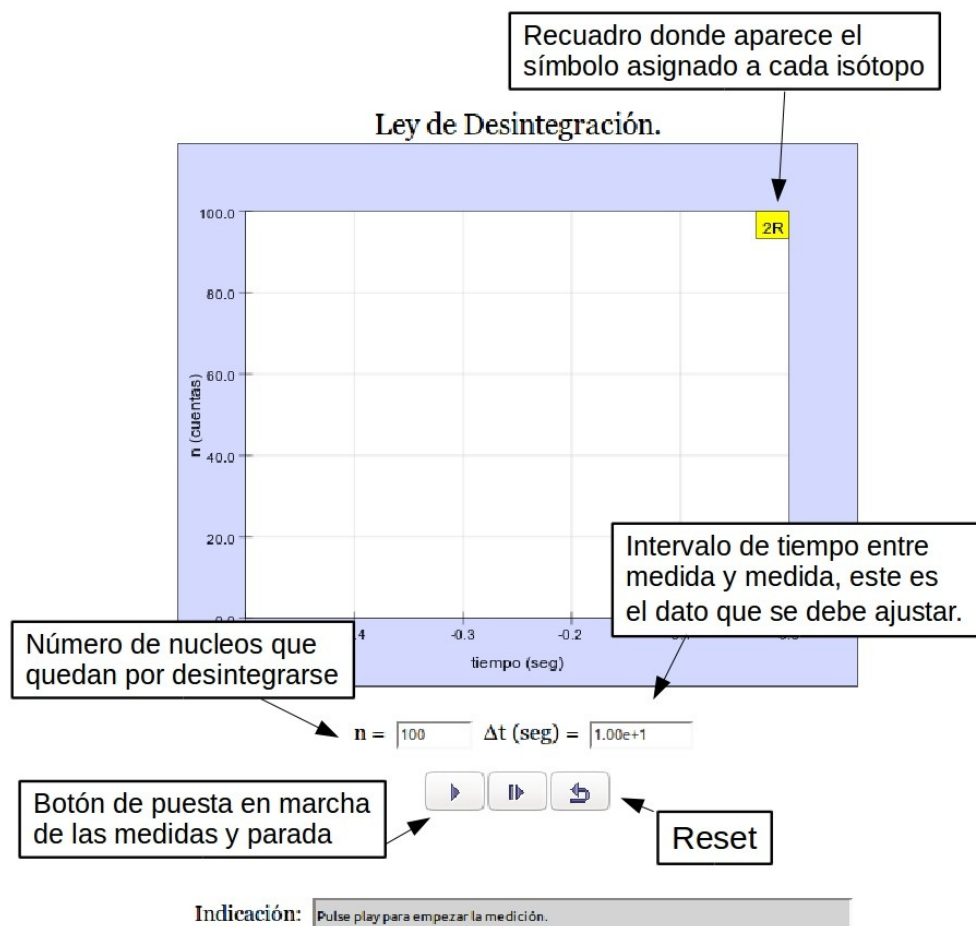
Recuadro donde aparece el símbolo asignado a cada isótopo

Ley de Desintegración.

2R

100.0

80.0

60.0

40.0

20.0

n (cuentas)

Intervalo de tiempo entre medida y medida, este es el dato que se debe ajustar.

Número de nucleos que quedan por desintegrarse

-.4 -0.3 -0.2

tiempo (seg)

n = 100 Δt (seg) = 1.00e+1

Botón de puesta en marcha de las medidas y parada

Reset

Indicación: Pulse play para empezar la medición.